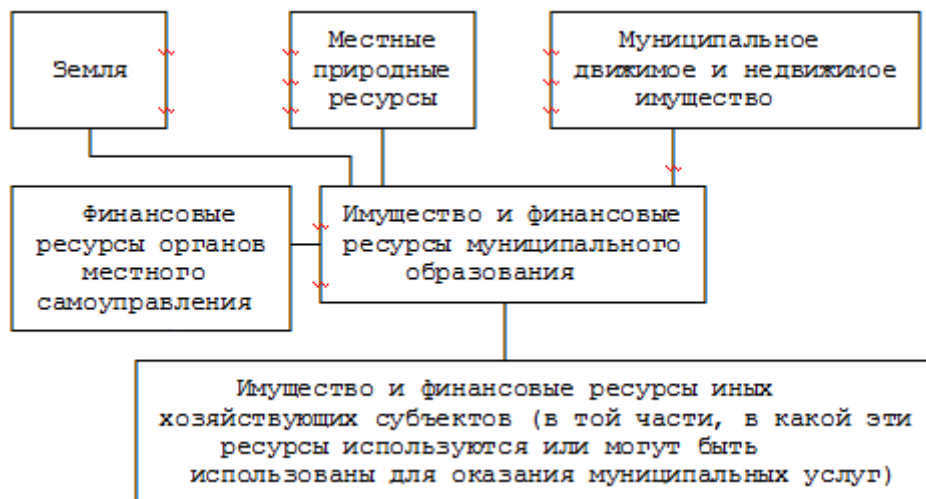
Земля

Местные природные ресурсы

Муниципальное движимое и недвижимое имущество

Финансовые ресурсы органов местного самоуправления

Имущество и финансовые ресурсы муниципального образования

Имущество и финансовые ресурсы иных хозяйствующих субъектов (в той части, в какой эти ресурсы используются или могут быть использованы для оказания муниципальных услуг)